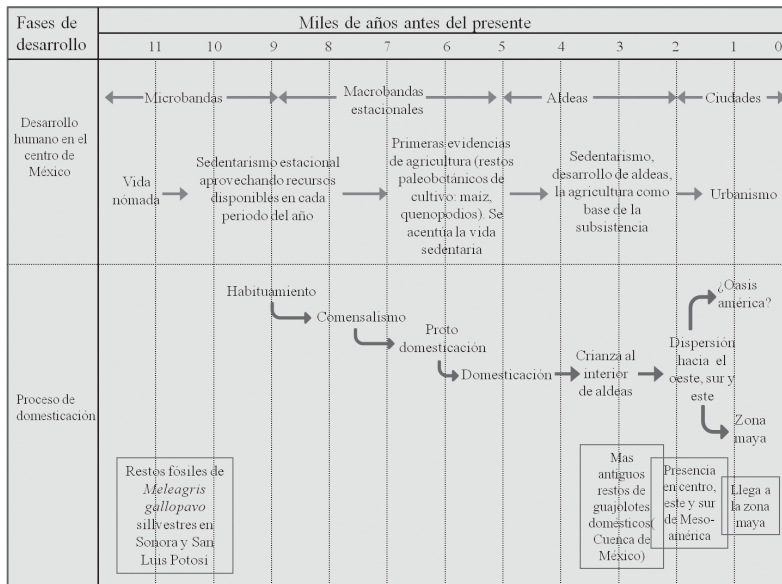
| Fases de desarrollo | Miles de años antes del presente |
|---|---|
| | 11 10 9 8 7 6 5 4 3 2 1 0 |
| Desarrollo humano en el centro de México | Microbandas — Macrobandas estacionales — Aldeas — Ciudades<br><br>Vida nómada → Sedentarismo estacional aprovechando recursos disponibles en cada periodo del año → Primeras evidencias de agricultura (restos paleobotánicos de cultivo: maíz, quenopodios). Se acentúa la vida sedentaria → Sedentarismo, desarrollo de aldeas, la agricultura como base de la subsistencia → Urbanismo |
| Proceso de domesticación | Habituamiento → Comensalismo → Proto domesticación → Domesticación → Crianza al interior de aldeas → Dispersión hacia el oeste, sur y este → ¿Oasis américa? → Zona maya<br><br>Restos fósiles de *Meleagris gallopavo* sillvestres en Sonora y San Luis Potosí<br><br>Mas antiguos restos de guajolotes domésticos( Cuenca de México)<br><br>Presencia en centro, este y sur de Meso-américa<br><br>Llega a la zona maya |